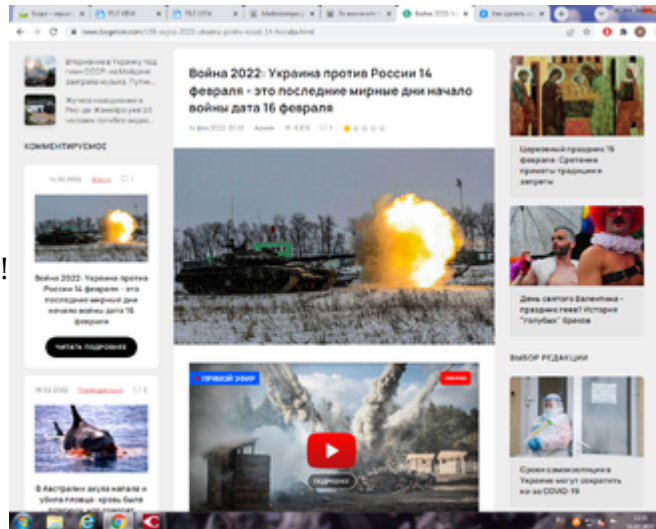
Война 2022: Украина против России 14 февраля - это последние мирные дни начало войны дата 16 февраля

Вторжение в Украину под гимн СССР: на Майдане заиграла музыка. Путин...

Жуткое наводнение в Рио-де-Жанейро: уже 23 человек погибло видео...

КОММЕНТИРУЕМОЕ

Война 2022: Украина против России 14 февраля - это последние мирные дни начало войны дата 16 февраля

ЧИТАТЬ ПОДРОБНЕЕ

В Австралии акула напала и убила пловца: кровь было

Церковный праздник 15 февраля: Сретение приметы традиции и запреты

День святого Валентина - праздник геев? История "голубых" браков

ВЫБОР РЕДАКЦИИ

Сроки самоизоляции в Украине могут сократить из-за COVID-19

ПРЯМОЙ ЭФИР

ПОДРОБНЕЕ